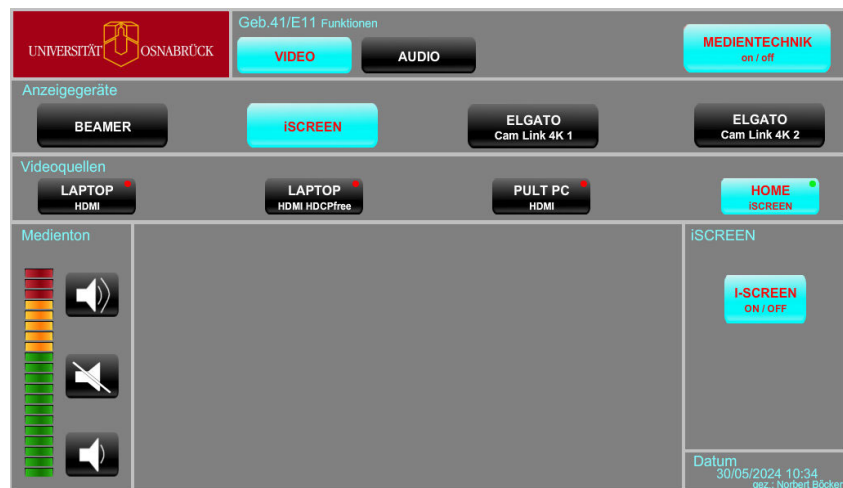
UNIVERSITÄT OSNABRÜCK

Geb.41/E11 Funktionen

VIDEO

AUDIO

MEDIENTECHNIK
on / off

Anzeigegeräte

BEAMER

iSCREEN

ELGATO
Cam Link 4K 1

ELGATO
Cam Link 4K 2

Videoquellen

LAPTOP
HDMI

LAPTOP
HDMI HDCPfree

PULT PC
HDMI

HOME
iSCREEN

Medienton

iSCREEN

I-SCREEN
ON / OFF

Datum
30/05/2024 10:34
gez : Norbert Böcker